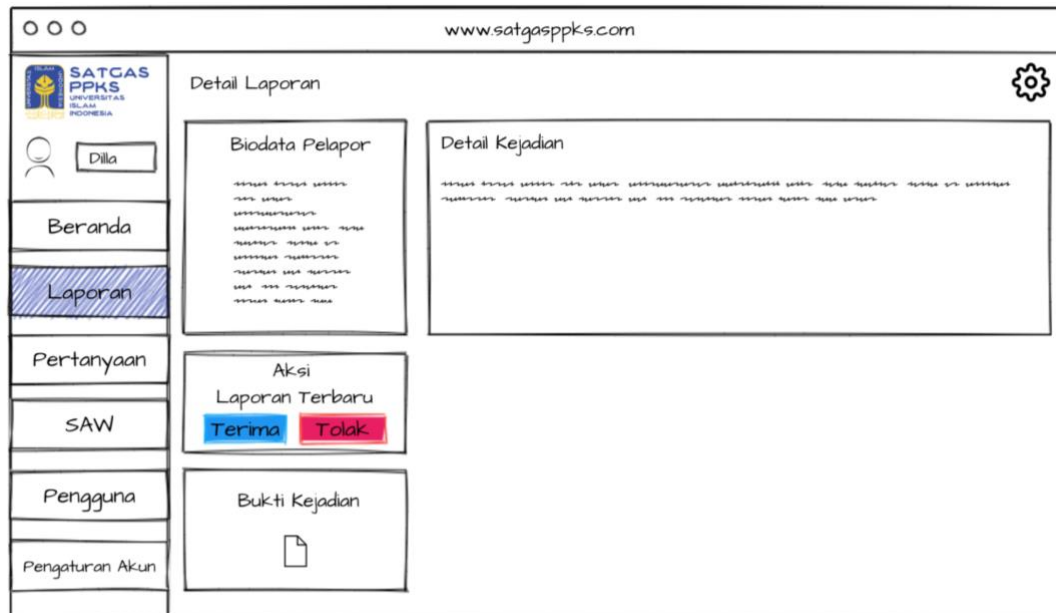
www.satgasppks.com

SATGAS PPKS UNIVERSITAS ISLAM INDONESIA

Dilla

Beranda

Laporan

Pertanyaan

SAW

Pengguna

Pengaturan Akun

Detail Laporan

Biodata Pelapor

Detail Kejadian

Aksi
Laporan Terbaru

Terima

Tolak

Bukti Kejadian